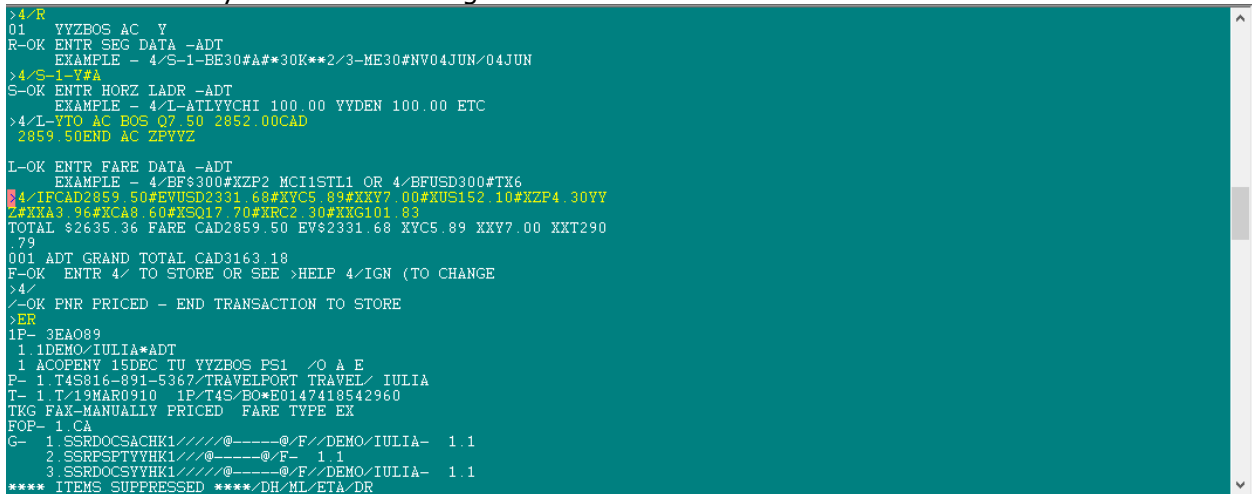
>4/R
01 YYZBOS AC Y
R-OK ENTR SEG DATA -ADT
EXAMPLE - 4/S-1-BE30#A#*30K**2/3-ME30#NV04JUN/04JUN
>4/S-1-Y#A
S-OK ENTR HORZ LADR -ADT
EXAMPLE - 4/L-ATLYYCHI 100.00 YYDEN 100.00 ETC
>4/L-YTO AC BOS Q7.50 2852.00CAD
2859.50END AC ZPYYZ

L-OK ENTR FARE DATA -ADT
EXAMPLE - 4/BF$300#XZP2 MCI1STL1 OR 4/BFUSD300#TX6
>4/IFCAD2859.50#EVUSD2331.68#XYC5.89#XXY7.00#XUS152.10#XZP4.30YY
Z#XXA3.96#XCA8.60#XSQ17.70#XRC2.30#XXG101.83
TOTAL $2635.36 FARE CAD2859.50 EV$2331.68 XYC5.89 XXY7.00 XXT290
.79
001 ADT GRAND TOTAL CAD3163.18
F-OK ENTR 4/ TO STORE OR SEE >HELP 4/IGN (TO CHANGE
>4/
/-OK PNR PRICED - END TRANSACTION TO STORE
>ER
1P- 3EAO89
1.1DEMO/IULIA*ADT
1 ACOPENY 15DEC TU YYZBOS PS1 /O A E
P- 1.T4S816-891-5367/TRAVELPORT TRAVEL/ IULIA
T- 1.T/19MAR0910 1P/T4S/BO*E0147418542960
TKG FAX-MANUALLY PRICED FARE TYPE EX
FOP- 1.CA
G- 1.SSRDOCSACHK1/////@-----@/F//DEMO/IULIA- 1.1
2.SSRPSPTYYHK1///@-----@/F- 1.1
3.SSRDOCSYYHK1/////@-----@/F//DEMO/IULIA- 1.1
**** ITEMS SUPPRESSED ****/DH/ML/ETA/DR